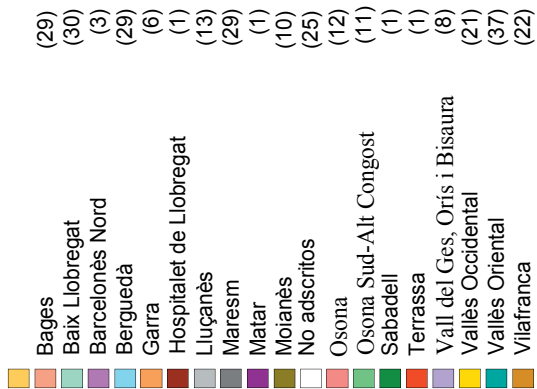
Bages (29)
Baix Llobregat (30)
Barcelonès Nord (3)
Berguedà (29)
Garra (6)
Hospitalet de Llobregat (1)
Lluçanès (13)
Maresm (29)
Matar (1)
Moianès (10)
No adscritos (25)
Osona (12)
Osona Sud-Alt Congost (11)
Sabadell (1)
Terrassa (1)
Vall del Ges, Orís i Bisaura (8)
Vallès Occidental (21)
Vallès Oriental (37)
Vilafranca (22)